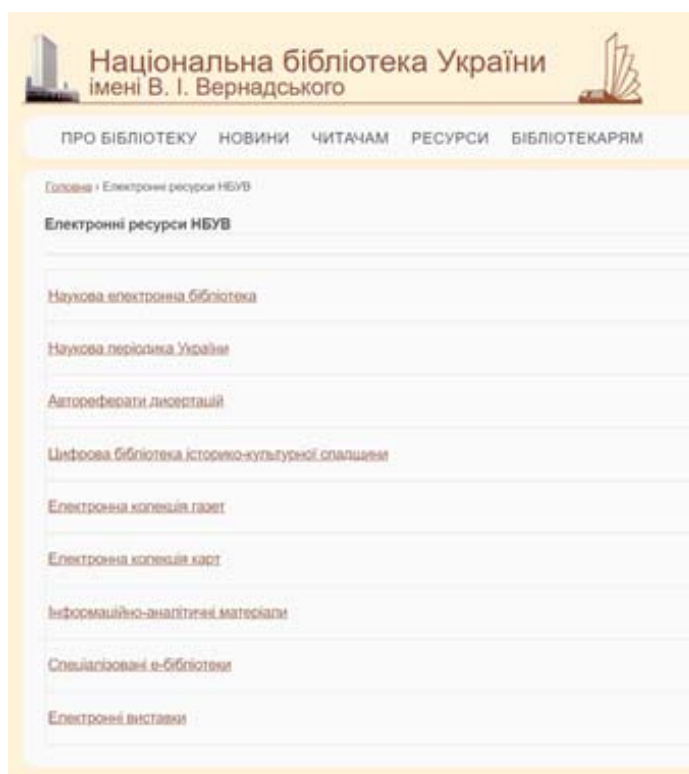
Національна бібліотека України
імені В. І. Вернадського

ПРО БІБЛІОТЕКУ НОВИНИ ЧИТАЧАМ РЕСУРСИ БІБЛІОТЕКАРЯМ

Головна › Електронні ресурси НБУВ

Електронні ресурси НБУВ

Наукова електронна бібліотека

Наукова періодика України

Автореферати дисертацій

Цифрова бібліотека історико-культурної спадщини

Електронна колекція газет

Електронна колекція карт

Інформаційно-аналітичні матеріали

Спеціалізовані е-бібліотеки

Електронні виставки